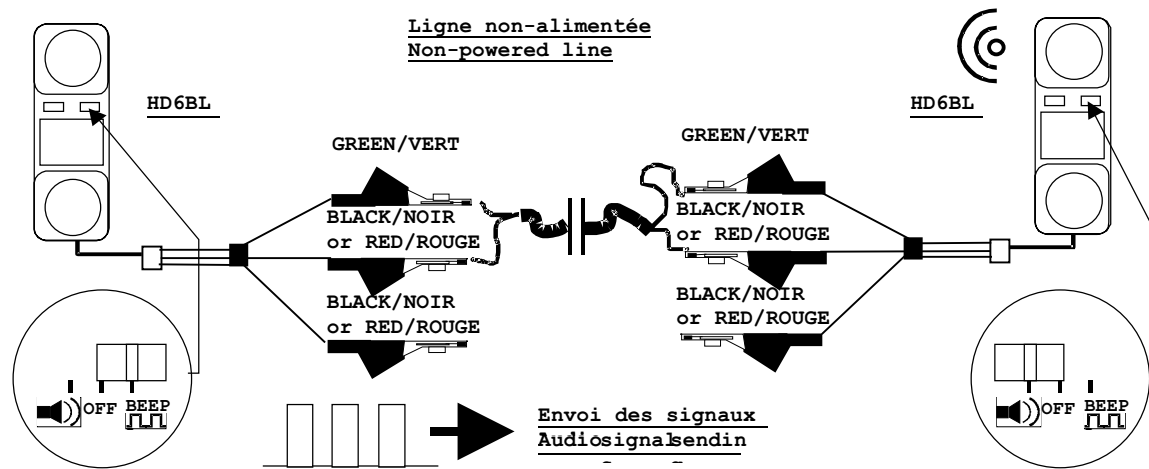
Ligne non-alimentée
Non-powered line

HD6BL

HD6BL

GREEN/VERT

GREEN/VERT

BLACK/NOIR
or RED/ROUGE

BLACK/NOIR
or RED/ROUGE

BLACK/NOIR
or RED/ROUGE

BLACK/NOIR
or RED/ROUGE

OFF BEEP

OFF BEEP

Envoi des signaux
Audiosignalsendin
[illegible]